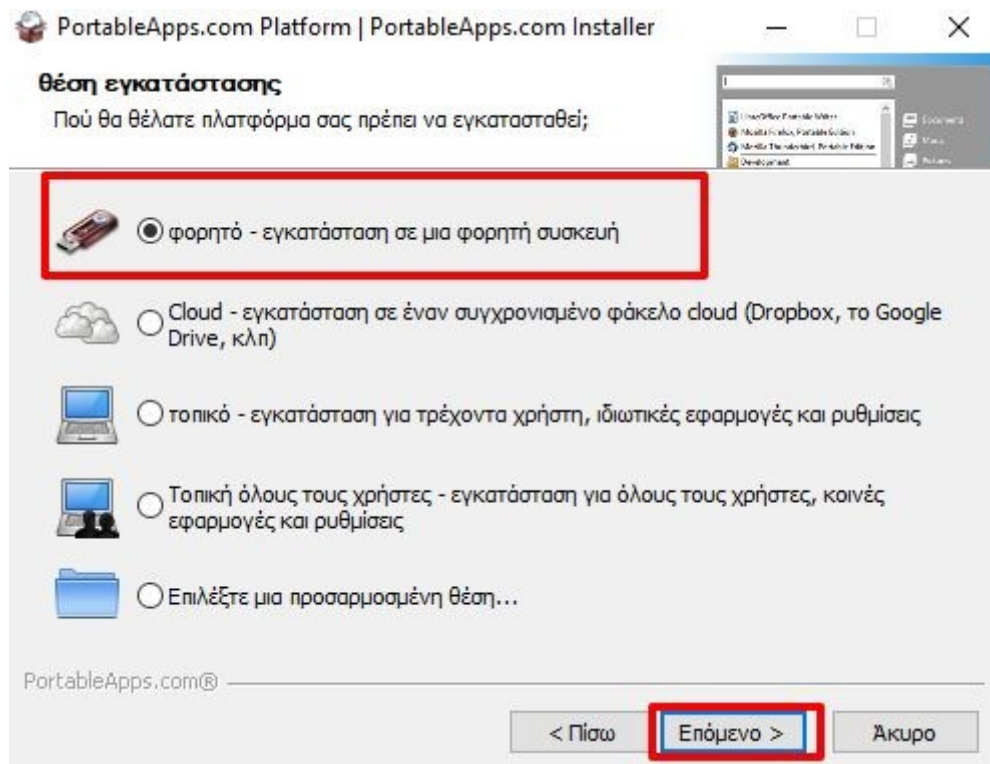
PortablePortableApps.com Platform | PortableApps.com Installer

θέση εγκατάστασης

Πού θα θέλατε πλατφόρμα σας πρέπει να εγκατασταθεί;

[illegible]

φορητό - εγκατάσταση σε μια φορητή συσκευή

Cloud - εγκατάσταση σε έναν συγχρονισμένο φάκελο cloud (Dropbox, το Google Drive, κλπ)

τοπικό - εγκατάσταση για τρέχοντα χρήστη, ιδιωτικές εφαρμογές και ρυθμίσεις

Τοπική όλους τους χρήστες - εγκατάσταση για όλους τους χρήστες, κοινές εφαρμογές και ρυθμίσεις

Επιλέξτε μια προσαρμοσμένη θέση...

PortableApps.com®

< Πίσω

Επόμενο >

Άκυρο